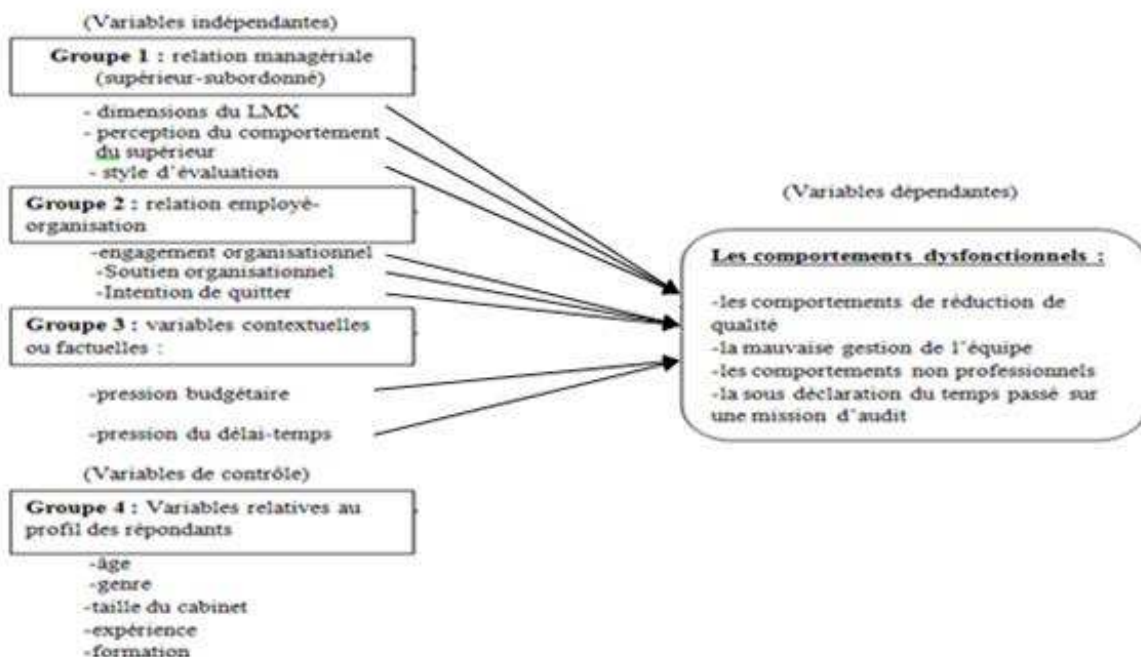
(Variables indépendantes)

**Groupe 1 :** relation managériale (supérieur-subordonné)

- dimensions du LMX
- perception du comportement du supérieur
- style d'évaluation

**Groupe 2 :** relation employé-organisation

-engagement organisationnel
-Soutien organisationnel
-Intention de quitter

**Groupe 3 :** variables contextuelles ou factuelles :

-pression budgétaire

-pression du délai-temps

(Variables de contrôle)

**Groupe 4 :** Variables relatives au profil des répondants

-âge
-genre
-taille du cabinet
-expérience
-formation

(Variables dépendantes)

**Les comportements dysfonctionnels :**

-les comportements de réduction de qualité
-la mauvaise gestion de l'équipe
-les comportements non professionnels
-la sous déclaration du temps passé sur une mission d'audit